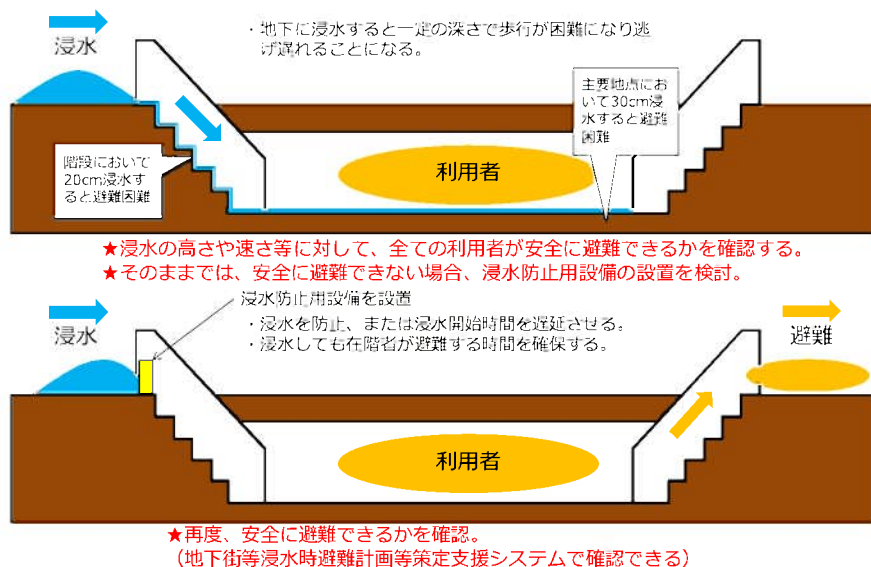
浸水

・地下に浸水すると一定の深さで歩行が困難になり逃げ遅れることになる。

主要地点において30cm浸水すると避難困難

階段において20cm浸水すると避難困難

利用者

★浸水の高さや速さ等に対して、全ての利用者が安全に避難できるかを確認する。
★そのままでは、安全に避難できない場合、浸水防止用設備の設置を検討。

浸水

浸水防止用設備を設置
・浸水を防止、または浸水開始時間を遅延させる。
・浸水しても在階者が避難する時間を確保する。

避難

利用者

★再度、安全に避難できるかを確認。
（地下街等浸水時避難計画等策定支援システムで確認できる）